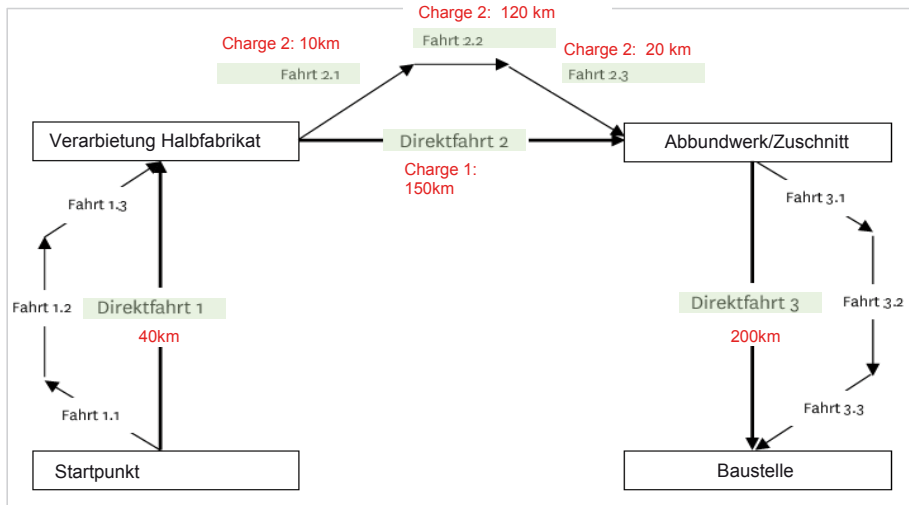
Charge 2: 120 km

Charge 2: 10km

Fahrt 2.2

Charge 2: 20 km

Fahrt 2.1

Fahrt 2.3

Verarbietung Halbfabrikat

Direktfahrt 2

Abbundwerk/Zuschnitt

Charge 1: 150km

Fahrt 1.3

Fahrt 3.1

Fahrt 1.2

Direktfahrt 1

Direktfahrt 3

Fahrt 3.2

40km

200km

Fahrt 1.1

Fahrt 3.3

Startpunkt

Baustelle